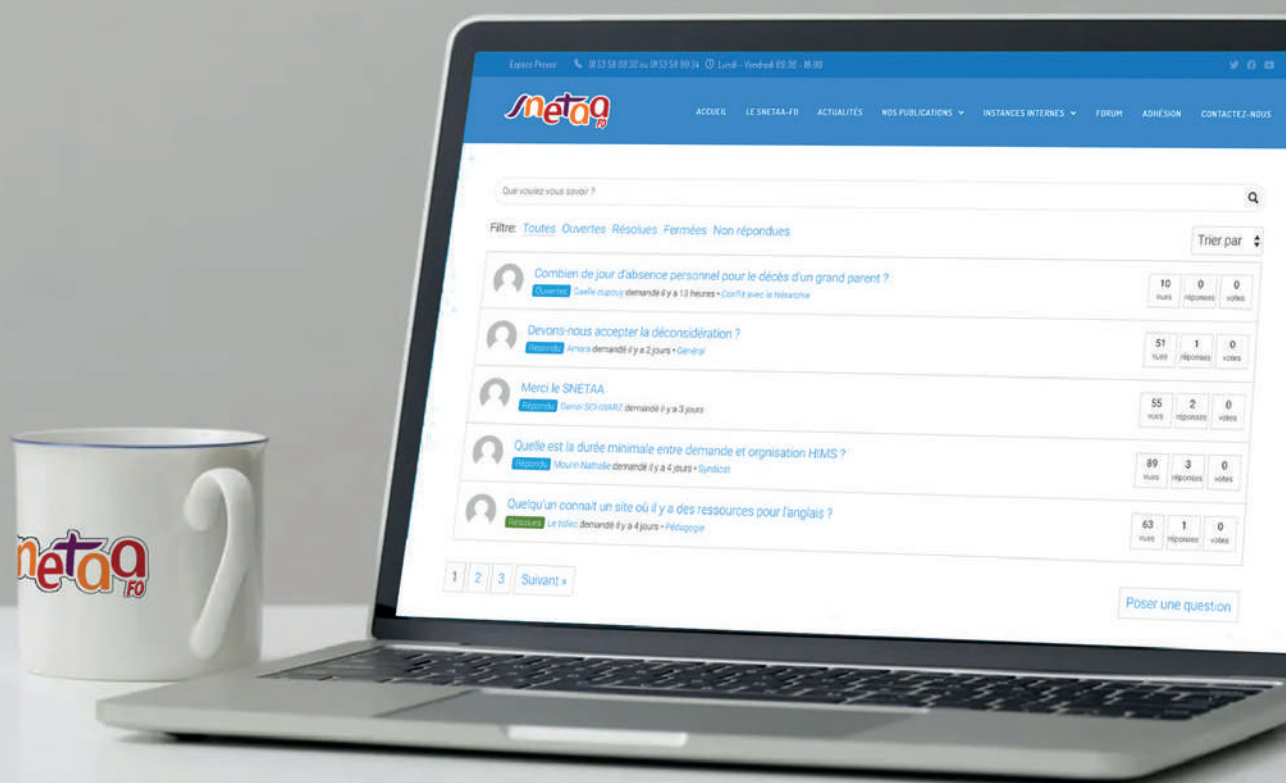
Espace Presse 01 53 58 00 30 ou 01 53 58 00 34 Lundi - Vendredi 09:30 - 18:00

snetaa FO

ACCUEIL LE SNETAA-FO ACTUALITÉS NOS PUBLICATIONS INSTANCES INTERNES FORUM ADHÉSION CONTACTEZ-NOUS

Que voulez vous savoir ?

Filtre: Toutes Ouvertes Résolues Fermées Non répondues

Trier par

Combien de jour d'absence personnel pour le décès d'un grand parent ?
Ouvertes Gaelle cupcuy demandé il y a 13 heures • Conflit avec la hiérarchie
10 vues 0 réponses 0 votes

Devons-nous accepter la déconsidération ?
Répondu Amara demandé il y a 2 jours • Général
51 vues 1 réponses 0 votes

Merci le SNETAA
Répondu Daniel SCHWARZ demandé il y a 3 jours
55 vues 2 réponses 0 votes

Quelle est la durée minimale entre demande et orgnisation HIMS ?
Répondu Mourin Nathalie demandé il y a 4 jours • Syndical
89 vues 3 réponses 0 votes

Quelqu'un connait un site où il y a des ressources pour l'anglais ?
Résolues Le tollec demandé il y a 4 jours • Pédagogie
63 vues 1 réponses 0 votes

1 2 3 Suivant »

Poser une question

snetaa FO